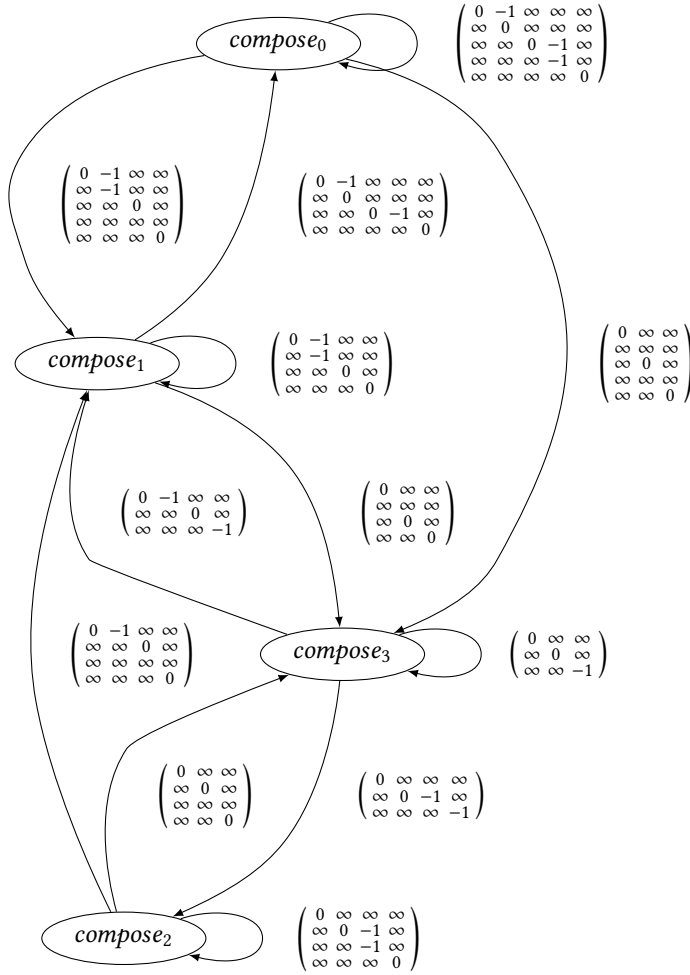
$compose_0$

$\begin{pmatrix} 0 & -1 & \infty & \infty & \infty \\ \infty & 0 & \infty & \infty & \infty \\ \infty & \infty & 0 & -1 & \infty \\ \infty & \infty & \infty & -1 & \infty \\ \infty & \infty & \infty & \infty & 0 \end{pmatrix}$

$\begin{pmatrix} 0 & -1 & \infty & \infty \\ \infty & -1 & \infty & \infty \\ \infty & \infty & 0 & \infty \\ \infty & \infty & \infty & \infty \\ \infty & \infty & \infty & 0 \end{pmatrix}$

$\begin{pmatrix} 0 & -1 & \infty & \infty & \infty \\ \infty & 0 & \infty & \infty & \infty \\ \infty & \infty & 0 & -1 & \infty \\ \infty & \infty & \infty & \infty & 0 \end{pmatrix}$

$compose_1$

$\begin{pmatrix} 0 & -1 & \infty & \infty \\ \infty & -1 & \infty & \infty \\ \infty & \infty & 0 & \infty \\ \infty & \infty & \infty & 0 \end{pmatrix}$

$\begin{pmatrix} 0 & \infty & \infty \\ \infty & \infty & \infty \\ \infty & 0 & \infty \\ \infty & \infty & \infty \\ \infty & \infty & 0 \end{pmatrix}$

$\begin{pmatrix} 0 & -1 & \infty & \infty \\ \infty & \infty & 0 & \infty \\ \infty & \infty & \infty & -1 \end{pmatrix}$

$\begin{pmatrix} 0 & \infty & \infty \\ \infty & \infty & \infty \\ \infty & 0 & \infty \\ \infty & \infty & 0 \end{pmatrix}$

$\begin{pmatrix} 0 & -1 & \infty & \infty \\ \infty & \infty & 0 & \infty \\ \infty & \infty & \infty & \infty \\ \infty & \infty & \infty & 0 \end{pmatrix}$

$compose_3$

$\begin{pmatrix} 0 & \infty & \infty \\ \infty & 0 & \infty \\ \infty & \infty & -1 \end{pmatrix}$

$\begin{pmatrix} 0 & \infty & \infty \\ \infty & 0 & \infty \\ \infty & \infty & \infty \\ \infty & \infty & 0 \end{pmatrix}$

$\begin{pmatrix} 0 & \infty & \infty & \infty \\ \infty & 0 & -1 & \infty \\ \infty & \infty & \infty & -1 \end{pmatrix}$

$compose_2$

$\begin{pmatrix} 0 & \infty & \infty & \infty \\ \infty & 0 & -1 & \infty \\ \infty & \infty & -1 & \infty \\ \infty & \infty & \infty & 0 \end{pmatrix}$